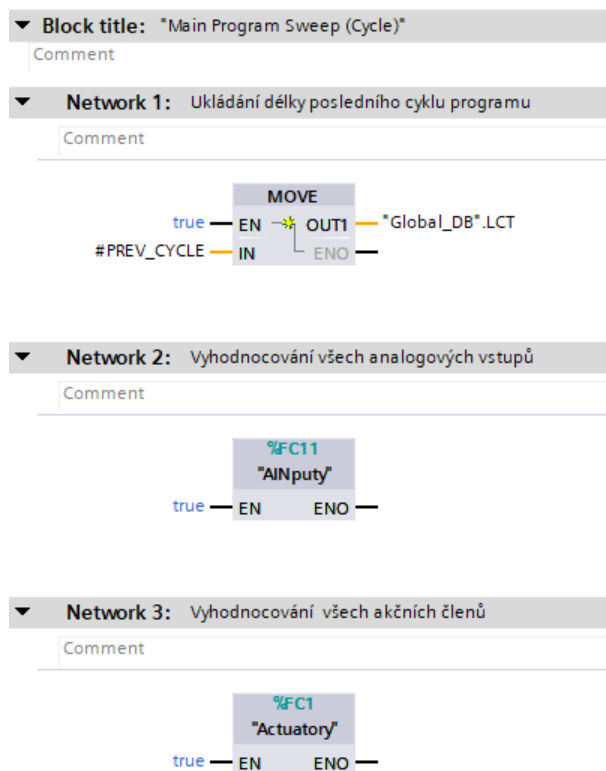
Block title: "Main Program Sweep (Cycle)"
Comment

Network 1: Ukládání délky posledního cyklu programu
Comment

MOVE
true EN OUT1 "Global_DB".LCT
#PREV_CYCLE IN ENO

Network 2: Vyhodnocování všech analogových vstupů
Comment

%FC11
"AINputy"
true EN ENO

Network 3: Vyhodnocování všech akčních členů
Comment

%FC1
"Actuatory"
true EN ENO